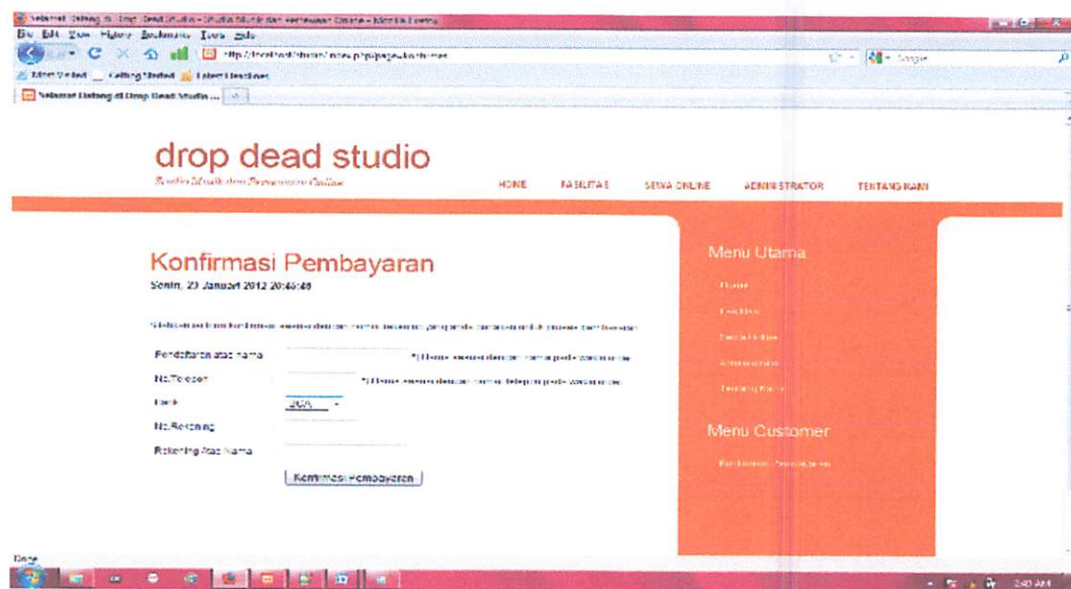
Selamat Datang di Drop Dead Studio - Studio Musik dan Pemesanan Online - Mozilla Firefox

File Edit View History Bookmarks Tools Help

http://localhost/dstudio/index.php?page=konfirmasi

Google

Most Visited Getting Started Latest Headlines

Selamat Datang di Drop Dead Studio ...

drop dead studio

Studio Musik dan Pemesanan Online

HOME FASILITAS SEWA ONLINE ADMINISTRATOR TENTANG KAMI

Konfirmasi Pembayaran

Senin, 23 Januari 2012 20:46:48

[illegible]

Pendaftaran atas nama *) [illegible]

No.Telepon *) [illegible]

Bank BCA

No.Rekening

Rekening Atas Nama

Konfirmasi Pembayaran

Menu Utama

Home

Fasilitas

Sewa Online

Administrator

Tentang Kami

Menu Customer

Konfirmasi Pembayaran

Done

2:40 AM